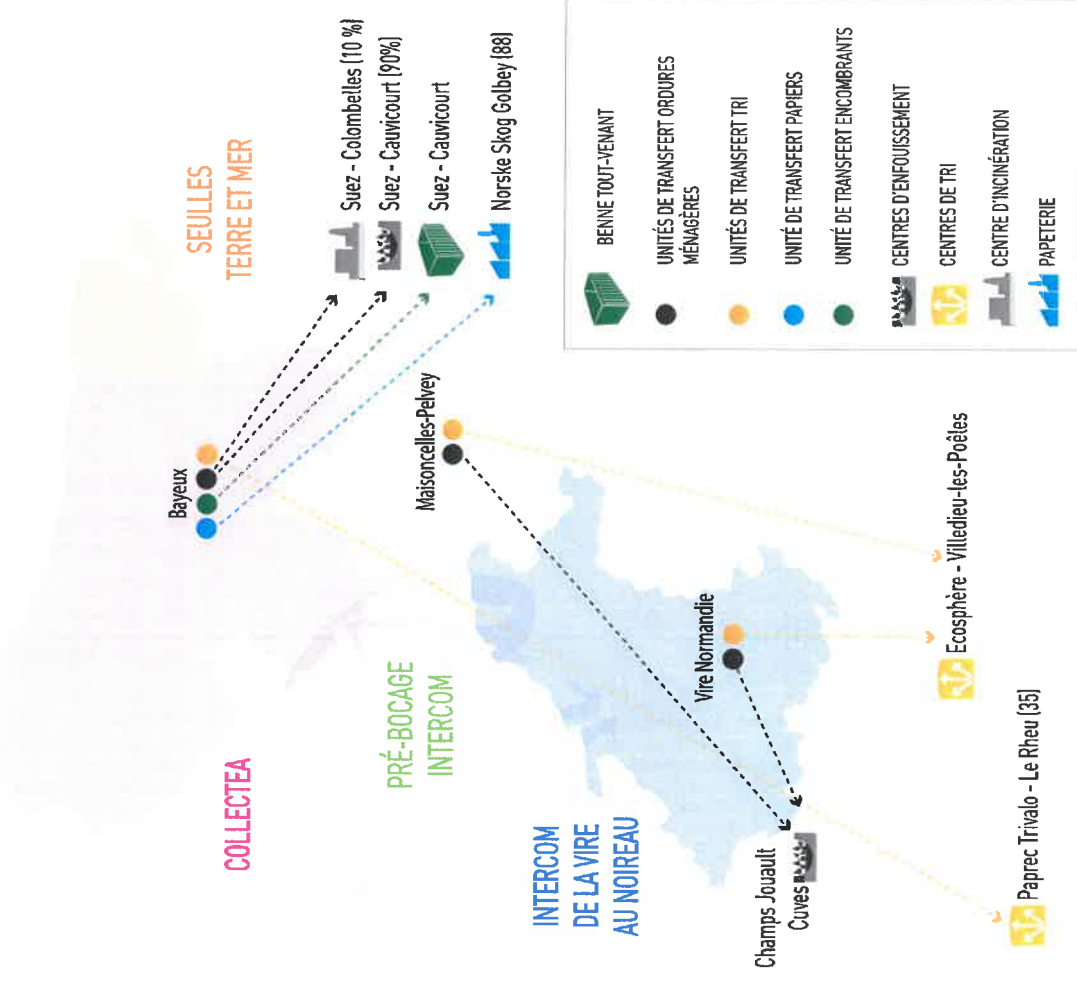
SEULLES TERRE ET MER

Suez - Colombelles (10 %)
Suez - Cauvicourt (90%)
Suez - Cauvicourt
Norske Skog Golbey (88)

BENNE TOUT-VENANT
UNITÉS DE TRANSFERT ORDURES MÉNAGÈRES
UNITÉS DE TRANSFERT TRI
UNITÉ DE TRANSFERT PAPIERS
UNITÉ DE TRANSFERT ENCOMBRANTS
CENTRES D'ENFOUISSEMENT
CENTRES DE TRI
CENTRE D'INCINÉRATION
PAPETERIE

Bayeux

Maisoncelles-Pelvey

Ecosphère - Villedieu-les-Poêles

Vire Normandie

PRÉ-BOCAGE INTERCOM

COLLECTEA

INTERCOM DE LA VIRE AU NOIREAU

Champs Jouault Cuves

Paprec Trivalo - Le Rheu (35)